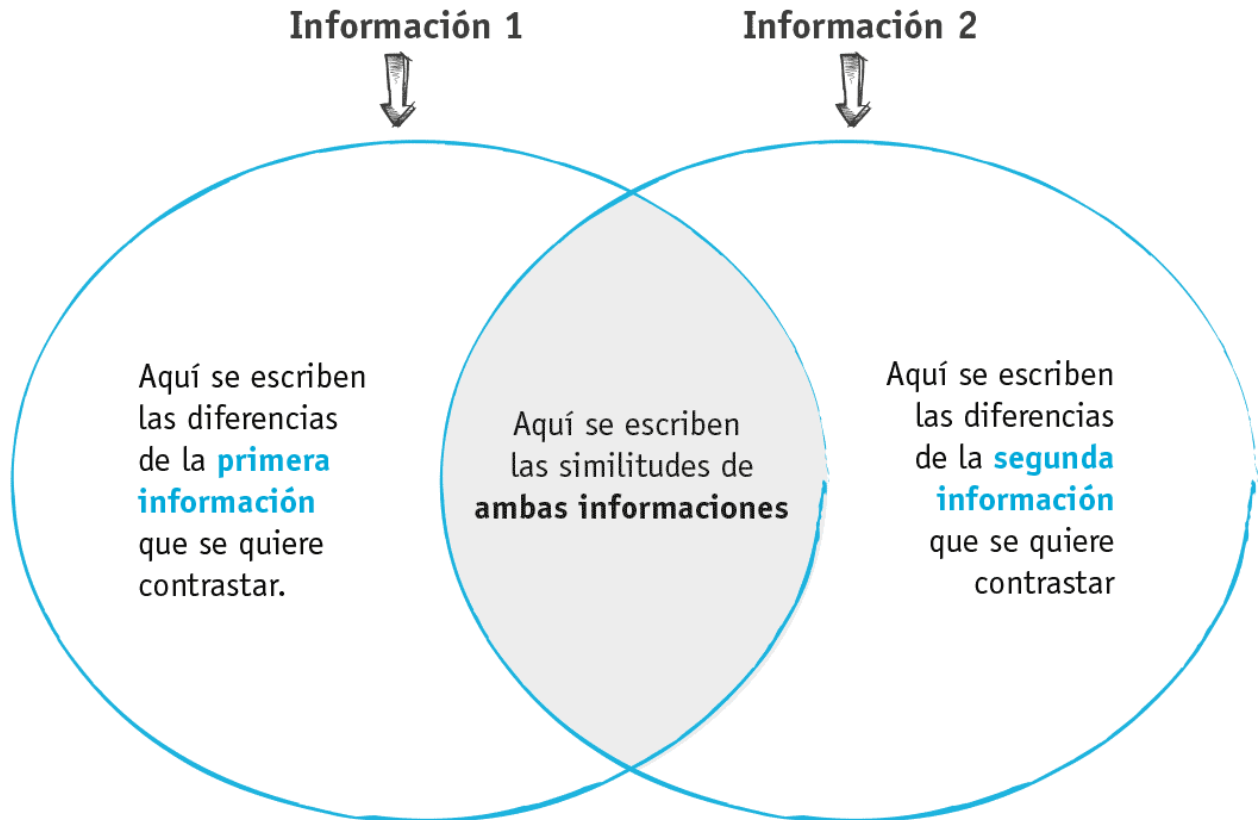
Información 1

Información 2

Aquí se escriben las diferencias de la primera información que se quiere contrastar.

Aquí se escriben las similitudes de ambas informaciones

Aquí se escriben las diferencias de la segunda información que se quiere contrastar